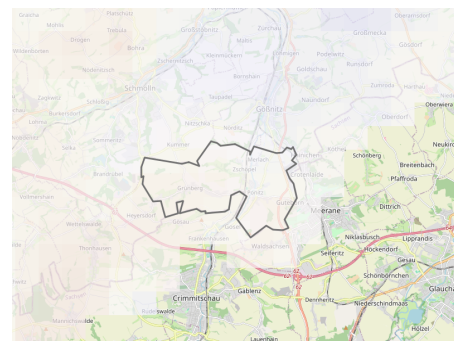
Gracha
Mohlis
Platschütz
Großstöbnitz
Zürchau
Großbocka
Oberarnsdorf
Weissbach
Göpfersdorf
Tegkwitz
Gödissa
Wildenbörten
Nödenitzsch
Zschernitzsch
Kleinmecka
Löhmigen
Podelwitz
Großmecka
Garbisdorf
Schmölln
Bornshain
Gohlitzschau
Romschütz
Nödenitzsch
Großmecka
Zagkwitz
Schloßig
Brückern
Göllnitz
Naundorf
Zumroda
Ponitz
Lohma
Bunkersdorf
Oberwiera
Selka
Nitzschka
Nerditz
Oberdorf
Neukirchen
Sommeritz
Kummer
Schönberg
Breitenbach
Bernsdorf
Merlach
Zschöpel
Pfaffroda
Wolframsdorf
Gruneberg
Heyersdorf
Jonaswalde
Thonhausen
Meerane
Dittrich
Niklasbusch
Lipprandis
Hockendorf
Seiferitz
Gesau
Schönbörnchen
Crimmitschau
Gablenz
Dennheritz
Niederschindmaas
Glauchau
Höltel
Lauenhain